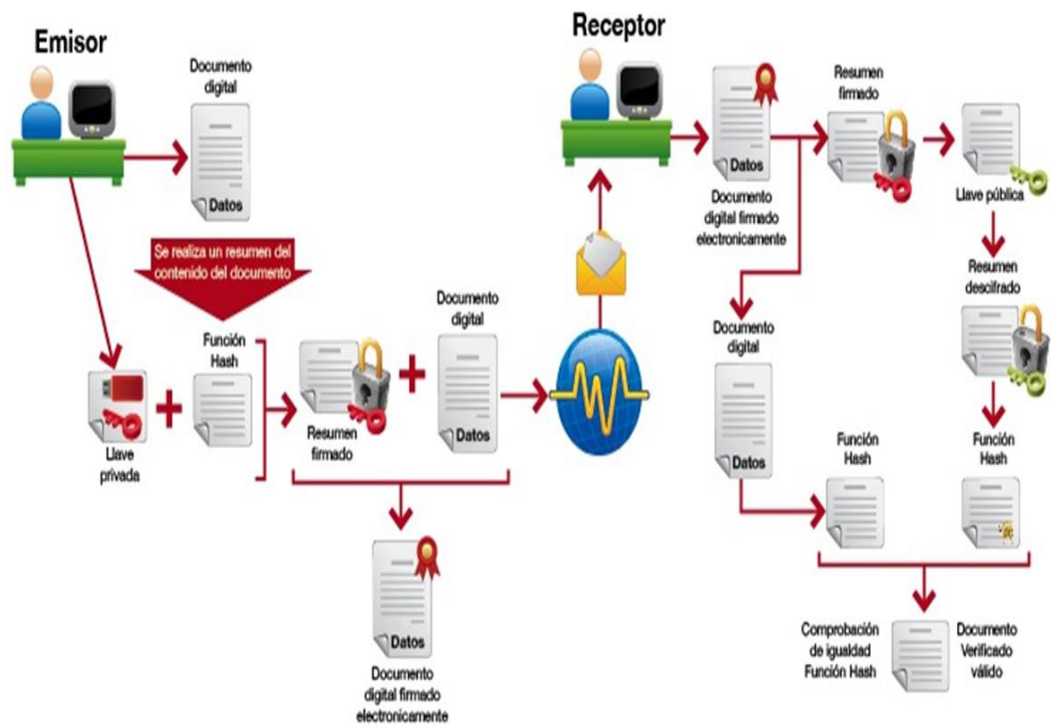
Emisor

Documento digital

Datos

Se realiza un resumen del contenido del documento

Llave privada

Función Hash

Resumen firmado

Documento digital

Datos

Datos

Documento digital firmado electronicamente

Receptor

Datos

Documento digital firmado electronicamente

Resumen firmado

Llave pública

Resumen descifrado

Documento digital

Datos

Función Hash

Función Hash

Comprobación de igualdad Función Hash

Documento Verificado válido